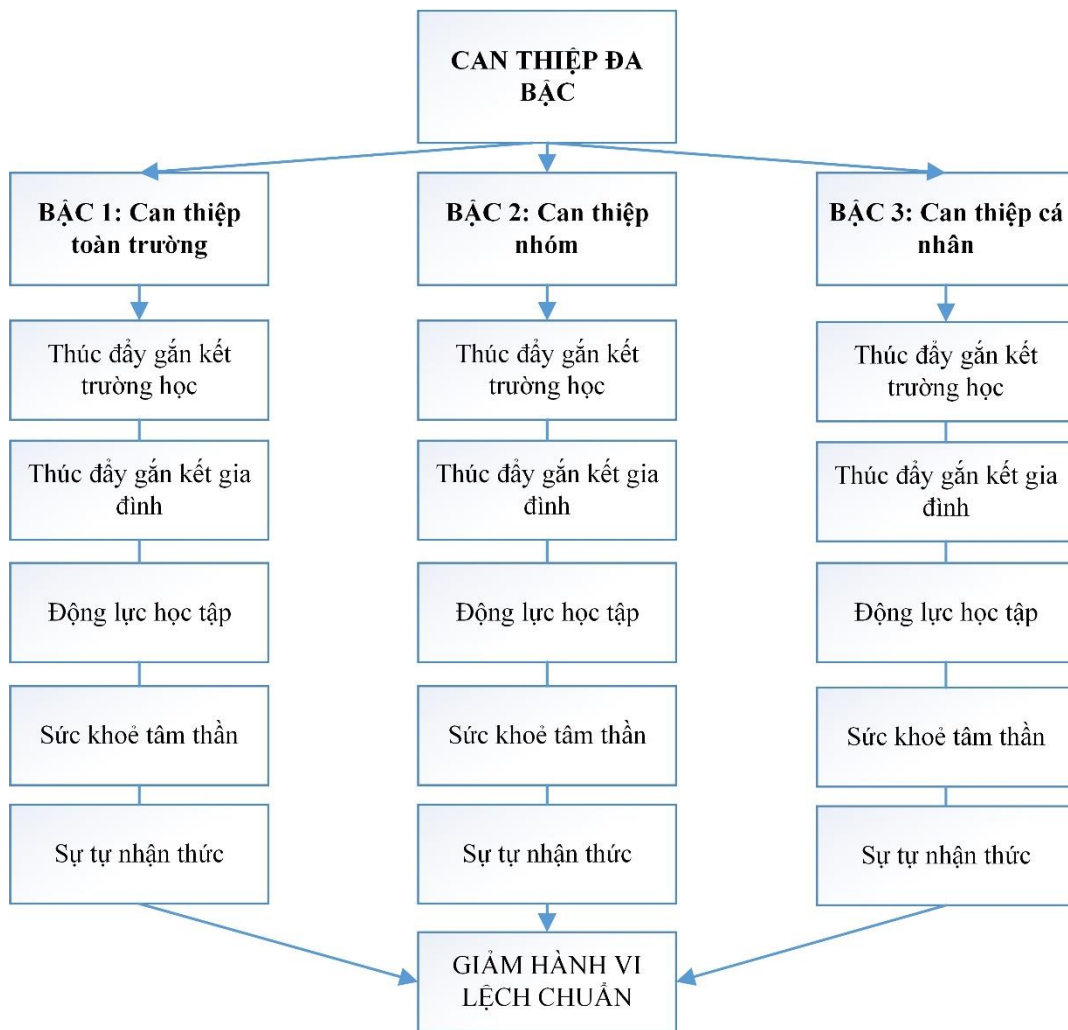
CAN THIỆP ĐA BẬC

BẬC 1: Can thiệp toàn trường

Thúc đẩy gắn kết trường học

Thúc đẩy gắn kết gia đình

Động lực học tập

Sức khoẻ tâm thần

Sự tự nhận thức

BẬC 2: Can thiệp nhóm

Thúc đẩy gắn kết trường học

Thúc đẩy gắn kết gia đình

Động lực học tập

Sức khoẻ tâm thần

Sự tự nhận thức

BẬC 3: Can thiệp cá nhân

Thúc đẩy gắn kết trường học

Thúc đẩy gắn kết gia đình

Động lực học tập

Sức khoẻ tâm thần

Sự tự nhận thức

GIẢM HÀNH VI LỆCH CHUẨN